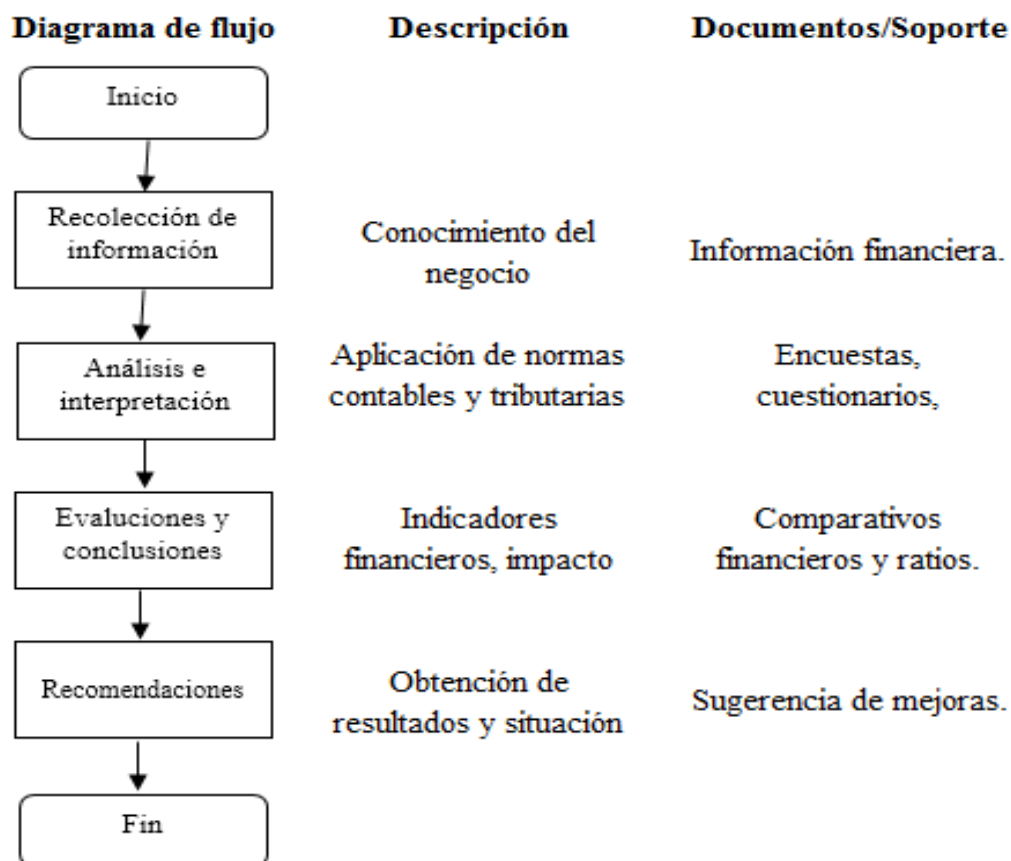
| Diagrama de flujo | Descripción | Documentos/Soporte |
|---|---|---|
| Inicio | | |
| Recolección de información | Conocimiento del negocio | Información financiera. |
| Análisis e interpretación | Aplicación de normas contables y tributarias | Encuestas, cuestionarios, |
| Evaluciones y conclusiones | Indicadores financieros, impacto | Comparativos financieros y ratios. |
| Recomendaciones | Obtención de resultados y situación | Sugerencia de mejoras. |
| Fin | | |